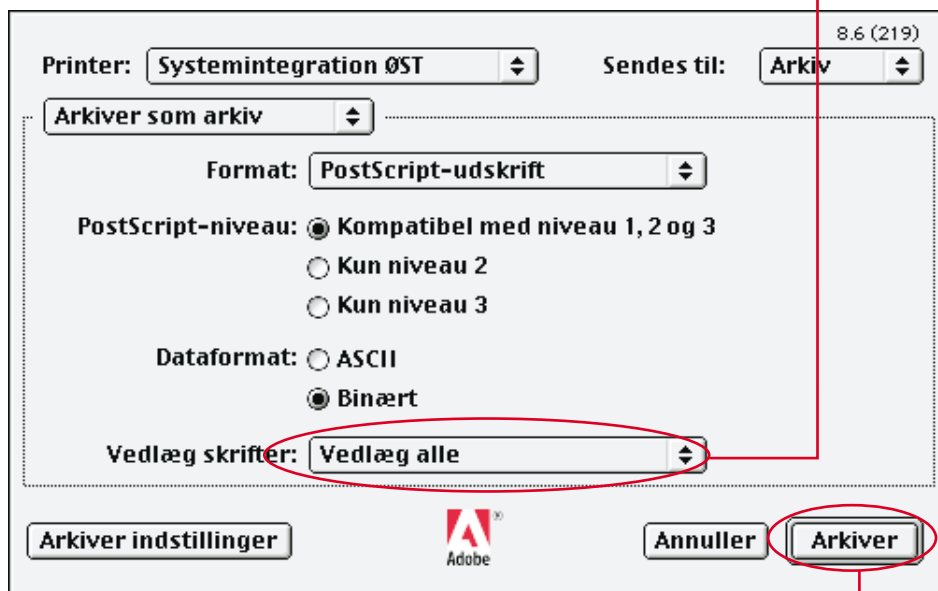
8.6 (219)

Printer: Systemintegration ØST

Sendes til: Arkiv

Arkiver som arkiv

Format: PostScript-udskrift

PostScript-niveau: Kompatibel med niveau 1, 2 og 3

Kun niveau 2

Kun niveau 3

Dataformat: ASCII

Binært

Vedlæg skrifter: Vedlæg alle

Arkiver indstillinger

Adobe

Annuller

Arkiver